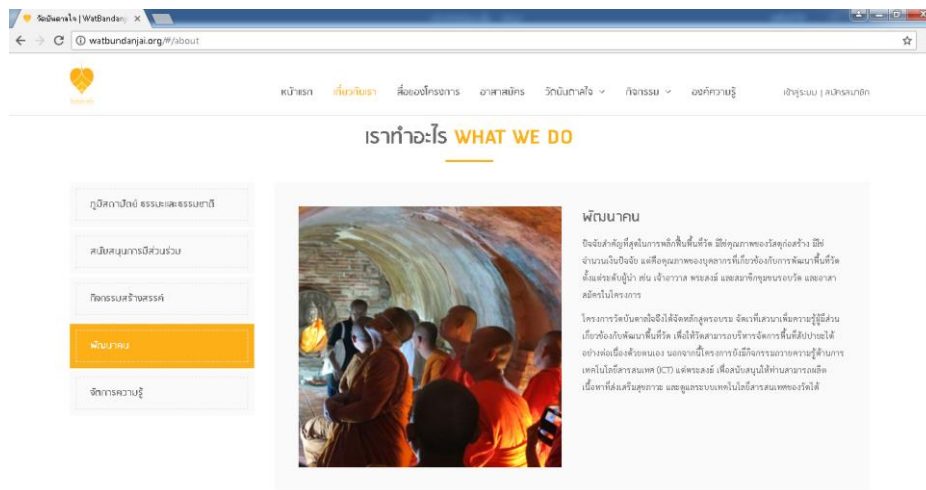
วัดบันดาลใจ | WatBandanj ×

watbundanjai.org/#/about

หน้าแรก เกี่ยวกับเรา สื่อของโครงการ อาสาสมัคร วัดบันดาลใจ กิจกรรม องค์ความรู้ เข้าสู่ระบบ | สมัครสมาชิก

เราทำอะไร WHAT WE DO

ภูมิสถาปัตย์ ธรรมะและธรรมชาติ

สนับสนุนการมีส่วนร่วม

กิจกรรมสร้างสรรค์

พัฒนาคน

จัดการความรู้

พัฒนาคน

ปัจจัยสำคัญที่สุดในการพลิกฟื้นพื้นที่วัด มิใช่คุณภาพของวัสดุก่อสร้าง มิใช่จำนวนเงินปัจจัย แต่คือคุณภาพของบุคลากรที่เกี่ยวข้องกับการพัฒนาพื้นที่วัด ตั้งแต่ระดับผู้นำ เช่น เจ้าอาวาส พระสงฆ์ และสมาชิกชุมชนรอบวัด และอาสาสมัครในโครงการ

โครงการวัดบันดาลใจจึงได้จัดหลักสูตรอบรม จัดเวทีเสวนาเพิ่มความรู้มีส่วนเกี่ยวข้องกับพัฒนาพื้นที่วัด เพื่อให้วัดสามารถบริหารจัดการพื้นที่สัปปายะได้อย่างต่อเนื่องด้วยตนเอง นอกจากนี้โครงการยังมีกิจกรรมถวายความรู้ด้านการเทคโนโลยีสารสนเทศ (ICT) แด่พระสงฆ์ เพื่อสนับสนุนให้ท่านสามารถผลิตเนื้อหาที่ส่งเสริมสุขภาวะ และดูแลระบบเทคโนโลยีสารสนเทศของวัดได้